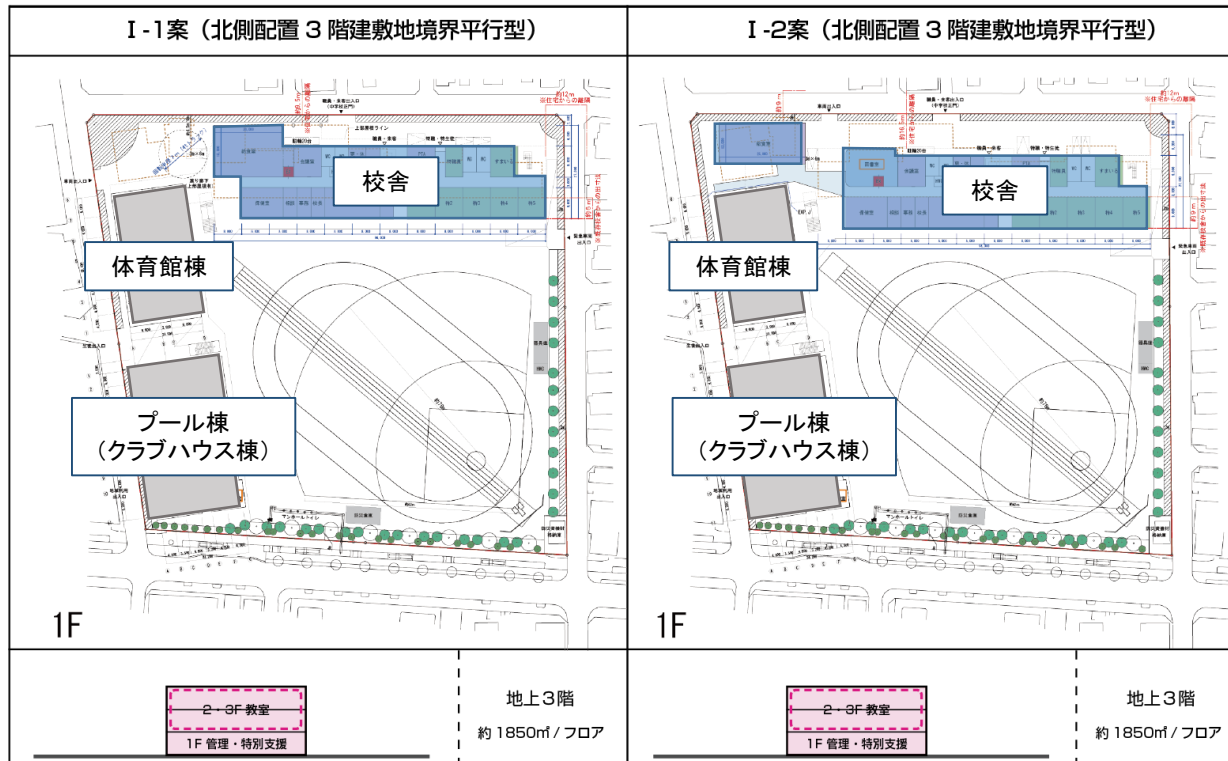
Ⅰ-1案（北側配置３階建敷地境界平行型）

校舎

体育館棟

プール棟
（クラブハウス棟）

1F

2・3F 教室

1F 管理・特別支援

地上３階

約 1850㎡ / フロア

Ⅰ-2案（北側配置３階建敷地境界平行型）

校舎

体育館棟

プール棟
（クラブハウス棟）

1F

2・3F 教室

1F 管理・特別支援

地上３階

約 1850㎡ / フロア